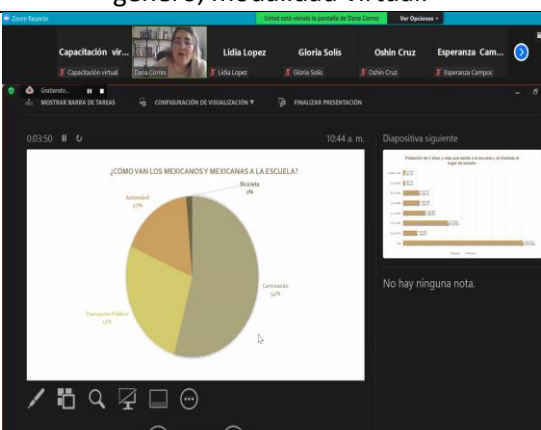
género, modalidad virtual.

Zoom Reunión

Usted está viendo la pantalla de Dana Correa

Ver Opciones

Capacitación vir...

Capacitación virtual

Dana Correa

Lidia Lopez

Lidia Lopez

Gloria Solis

Gloria Solis

Oshin Cruz

Oshin Cruz

Esperanza Cam...

Esperanza Campos

Grabando...

MOSTRAR BARRA DE TAREAS

CONFIGURACIÓN DE VISUALIZACIÓN

FINALIZAR PRESENTACIÓN

0:03:50

10:44 a. m.

Diapositiva siguiente

¿CÓMO VAN LOS MEXICANOS Y MEXICANAS A LA ESCUELA?

Bicicleta 4%

Automóvil 17%

Transporte Público 27%

Caminando 52%

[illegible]

No hay ninguna nota.